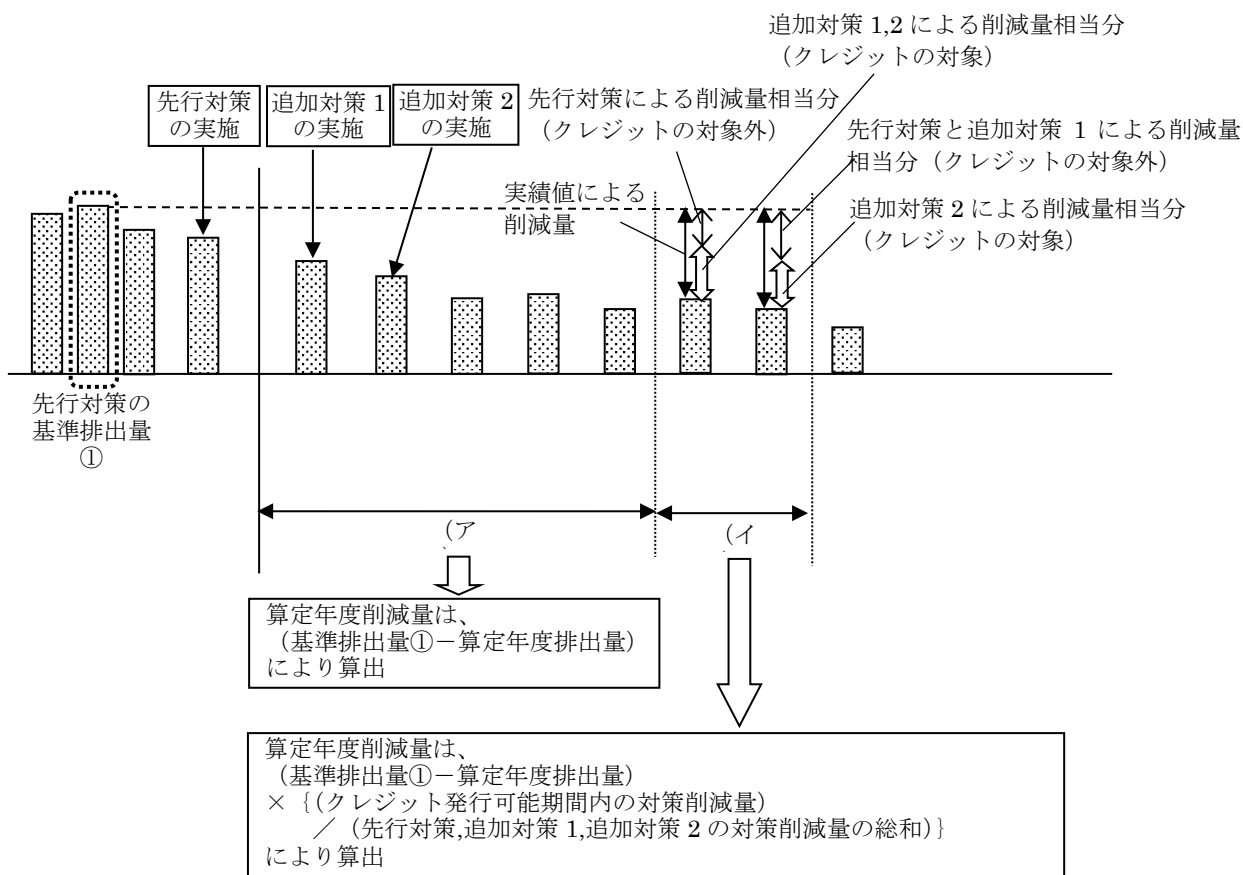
追加対策 1,2 による削減量相当分
（クレジットの対象）

先行対策の実施

追加対策 1 の実施

追加対策 2 の実施

先行対策による削減量相当分
（クレジットの対象外）

先行対策と追加対策 1 による削減量相当分（クレジットの対象外）

実績値による削減量

追加対策 2 による削減量相当分
（クレジットの対象）

先行対策の基準排出量
①

（ア

（イ

算定年度削減量は、
（基準排出量①－算定年度排出量）
により算出

算定年度削減量は、
（基準排出量①－算定年度排出量）
×｛(クレジット発行可能期間内の対策削減量)
／（先行対策,追加対策 1,追加対策 2 の対策削減量の総和）｝
により算出